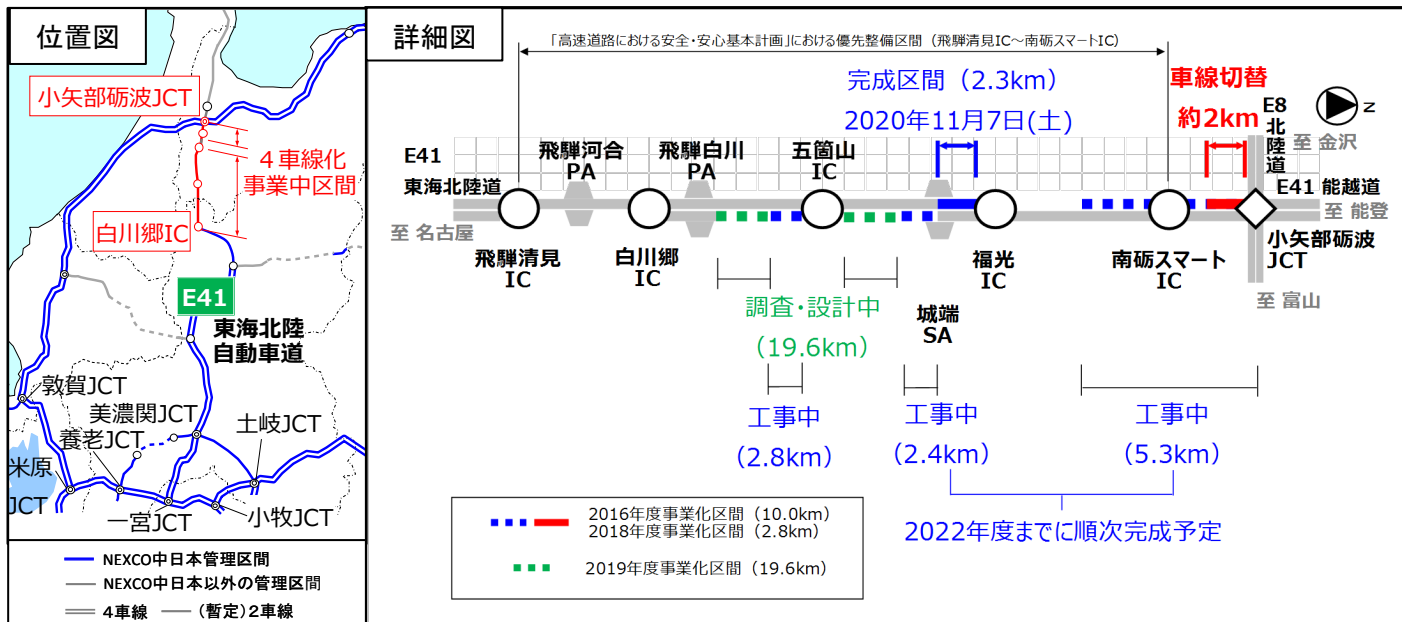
位置図

小矢部砺波JCT

４車線化
事業中区間

白川郷IC

E41

東海北陸
自動車道

敦賀JCT
美濃関JCT
養老JCT
土岐JCT
米原
JCT
一宮JCT
小牧JCT

NEXCO中日本管理区間
NEXCO中日本以外の管理区間
4車線　（暫定）2車線

詳細図

「高速道路における安全・安心基本計画」における優先整備区間（飛騨清見IC～南砺スマートIC）

完成区間（2.3km）
2020年11月7日(土)

車線切替
約2km

E8
北
陸
道

至 金沢

E41
東海北陸道

飛騨河合
PA

飛騨白川
PA

五箇山
IC

E41 能越道

至 能登

至 名古屋

飛騨清見
IC

白川郷
IC

福光
IC

南砺スマート
IC

小矢部砺波
JCT

至 富山

調査・設計中
（19.6km）

城端
SA

工事中
（2.8km）

工事中
（2.4km）

工事中
（5.3km）

2016年度事業化区間（10.0km）
2018年度事業化区間（2.8km）

2019年度事業化区間（19.6km）

2022年度までに順次完成予定